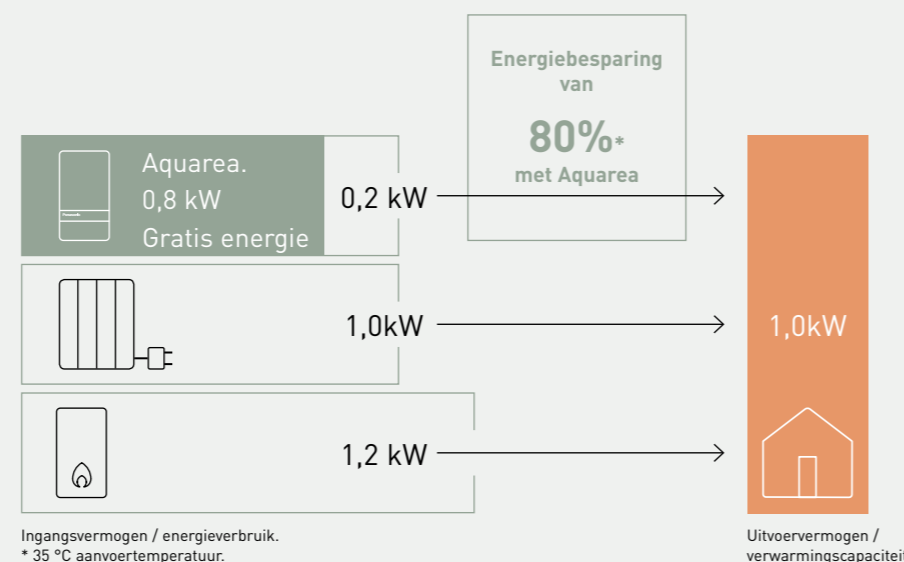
Energiebesparing van

80%*
met Aquarea

Aquarea.
0,8 kW
Gratis energie

0,2 kW

1,0kW

1,2 kW

1,0kW

Ingangsvermogen / energieverbruik.
* 35 °C aanvoertemperatuur.

Uitvoervermogen /
verwarmingscapaciteit